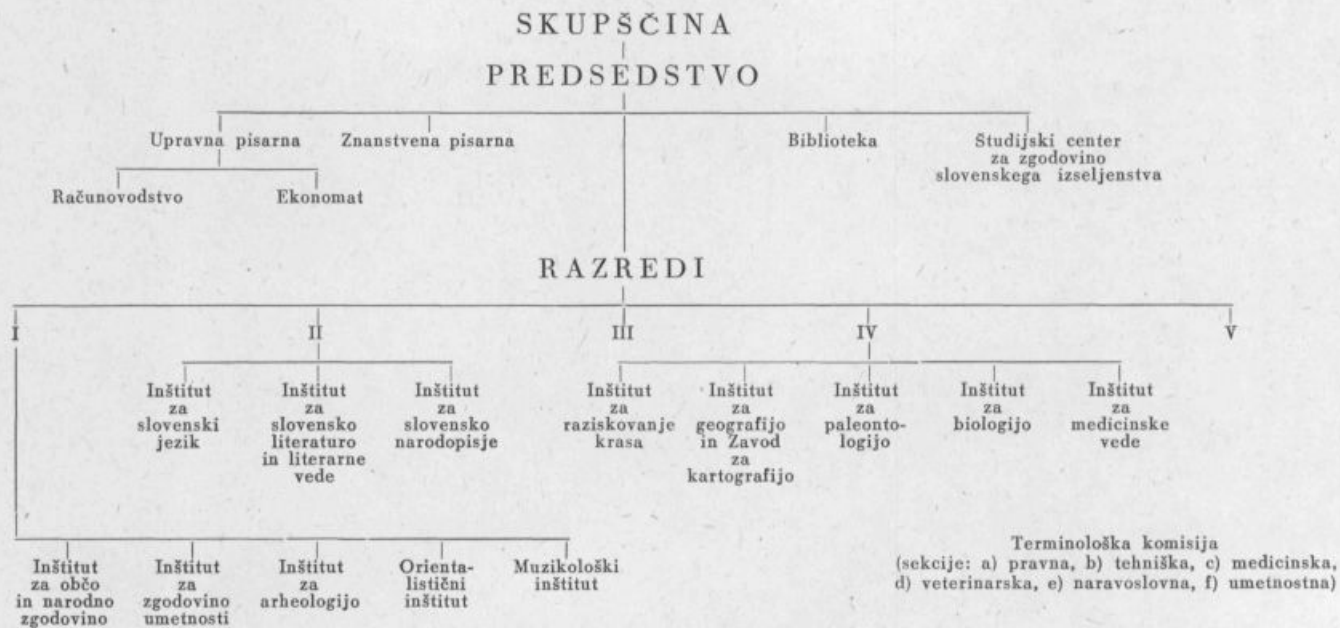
SKUPŠČINA

PREDSEDSTVO

Upravna pisarna

Znanstvena pisarna

Biblioteka

Studijski center za zgodovino slovenskega izseljenstva

Računovodstvo

Ekonomat

RAZREDI

I

II

III

IV

V

Inštitut za slovenski jezik

Inštitut za slovensko literaturo in literarne vede

Inštitut za slovensko narodopisje

Inštitut za raziskovanje krasa

Inštitut za geografijo in Zavod za kartografijo

Inštitut za paleontologijo

Inštitut za biologijo

Inštitut za medicinske vede

Inštitut za občo in narodno zgodovino

Inštitut za zgodovino umetnosti

Inštitut za arheologijo

Orientalistični inštitut

Muzikološki inštitut

Terminološka komisija (sekcije: a) pravna, b) tehniška, c) medicinska, d) veterinarska, e) naravoslovna, f) umetnostna)